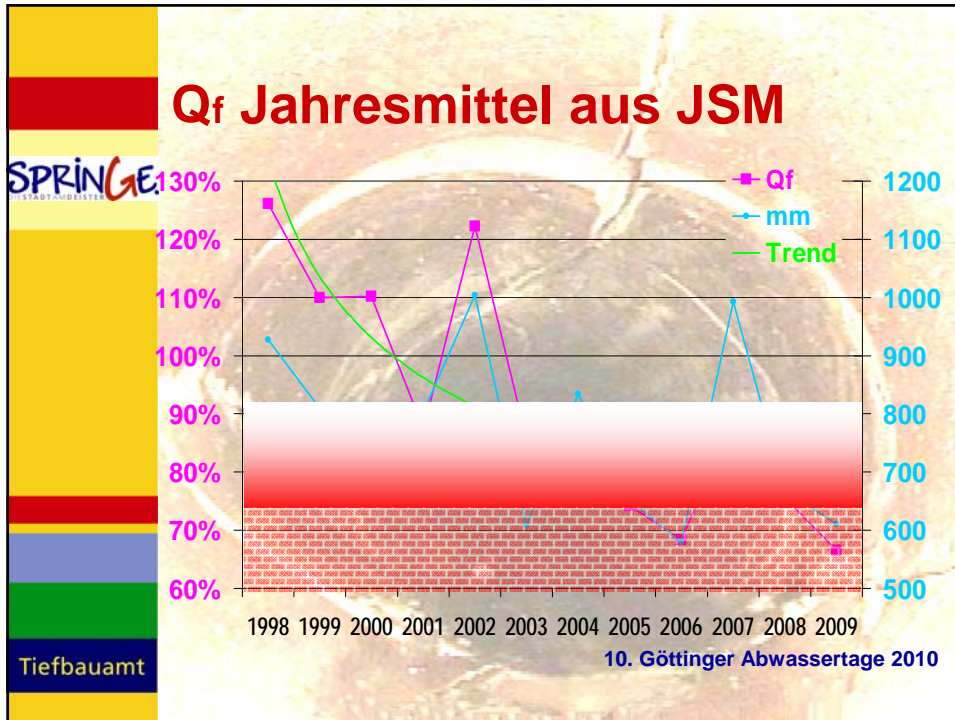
Qf Jahresmittel aus JSM

SPRINGE
DIE STADT AM DEISTER

130%
120%
110%
100%
90%
80%
70%
60%

Qf
mm
Trend

1200
1100
1000
900
800
700
600
500

1998 1999 2000 2001 2002 2003 2004 2005 2006 2007 2008 2009

Tiefbauamt

10. Göttinger Abwassertage 2010